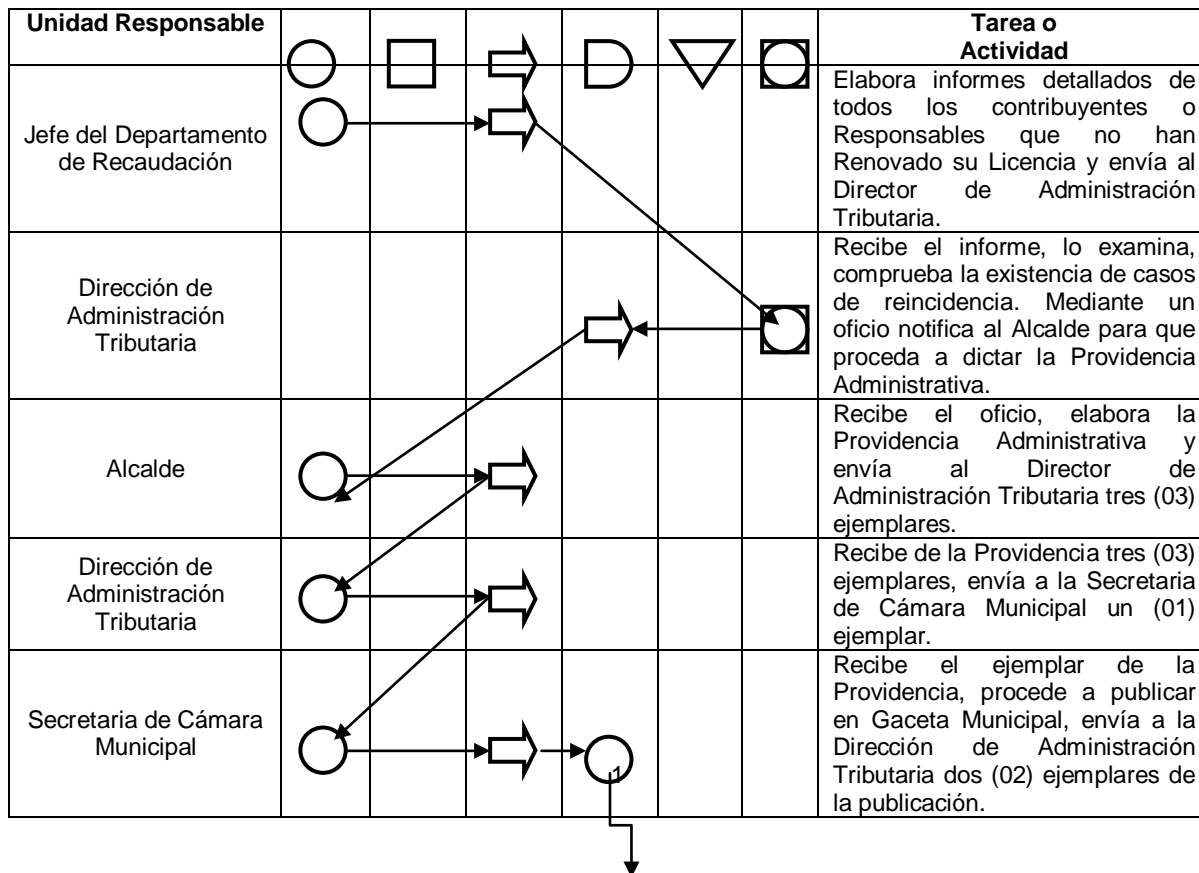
| Unidad Responsable | | | | | | | Tarea o Actividad |
|---|---|---|---|---|---|---|---|
| Jefe del Departamento de Recaudación | | | | | | | Elabora informes detallados de todos los contribuyentes o Responsables que no han Renovado su Licencia y envía al Director de Administración Tributaria. |
| Dirección de Administración Tributaria | | | | | | | Recibe el informe, lo examina, comprueba la existencia de casos de reincidencia. Mediante un oficio notifica al Alcalde para que proceda a dictar la Providencia Administrativa. |
| Alcalde | | | | | | | Recibe el oficio, elabora la Providencia Administrativa y envía al Director de Administración Tributaria tres (03) ejemplares. |
| Dirección de Administración Tributaria | | | | | | | Recibe de la Providencia tres (03) ejemplares, envía a la Secretaria de Cámara Municipal un (01) ejemplar. |
| Secretaria de Cámara Municipal | | | | 1 | | | Recibe el ejemplar de la Providencia, procede a publicar en Gaceta Municipal, envía a la Dirección de Administración Tributaria dos (02) ejemplares de la publicación. |